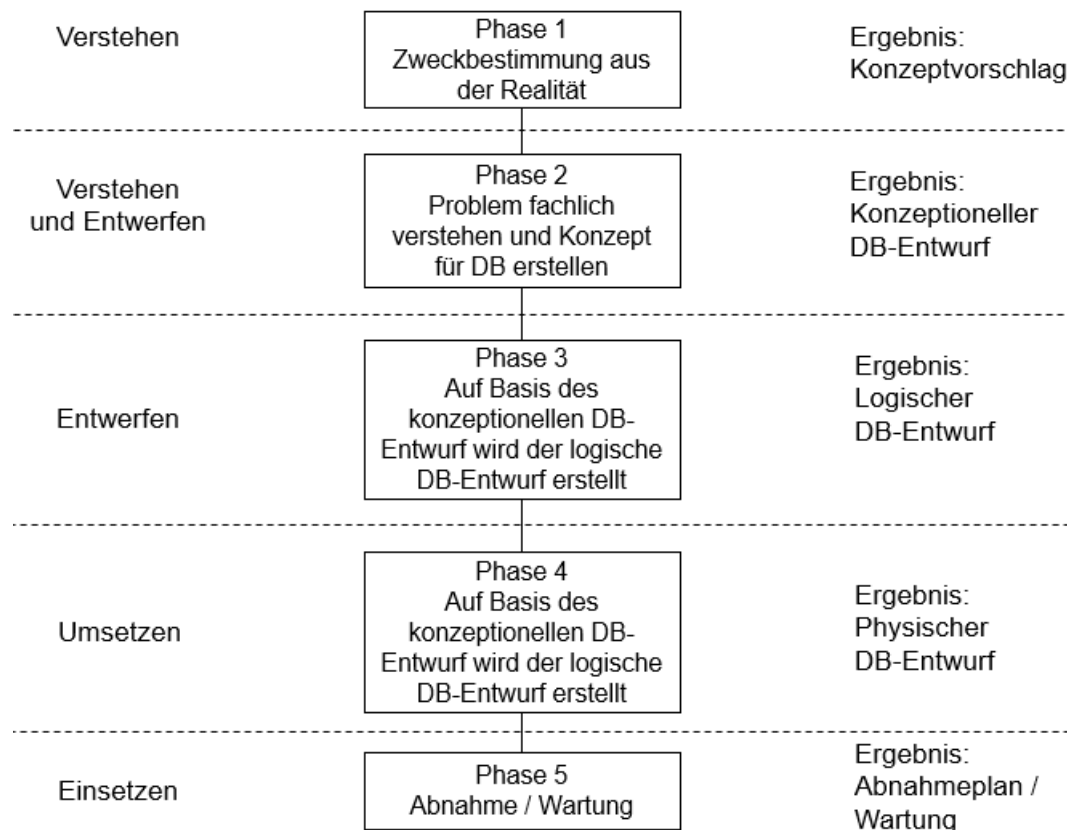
Verstehen

Phase 1
Zweckbestimmung aus der Realität

Ergebnis:
Konzeptvorschlag

Verstehen und Entwerfen

Phase 2
Problem fachlich verstehen und Konzept für DB erstellen

Ergebnis:
Konzeptioneller DB-Entwurf

Entwerfen

Phase 3
Auf Basis des konzeptionellen DB-Entwurf wird der logische DB-Entwurf erstellt

Ergebnis:
Logischer DB-Entwurf

Umsetzen

Phase 4
Auf Basis des konzeptionellen DB-Entwurf wird der logische DB-Entwurf erstellt

Ergebnis:
Physischer DB-Entwurf

Einsetzen

Phase 5
Abnahme / Wartung

Ergebnis:
Abnahmeplan / Wartung